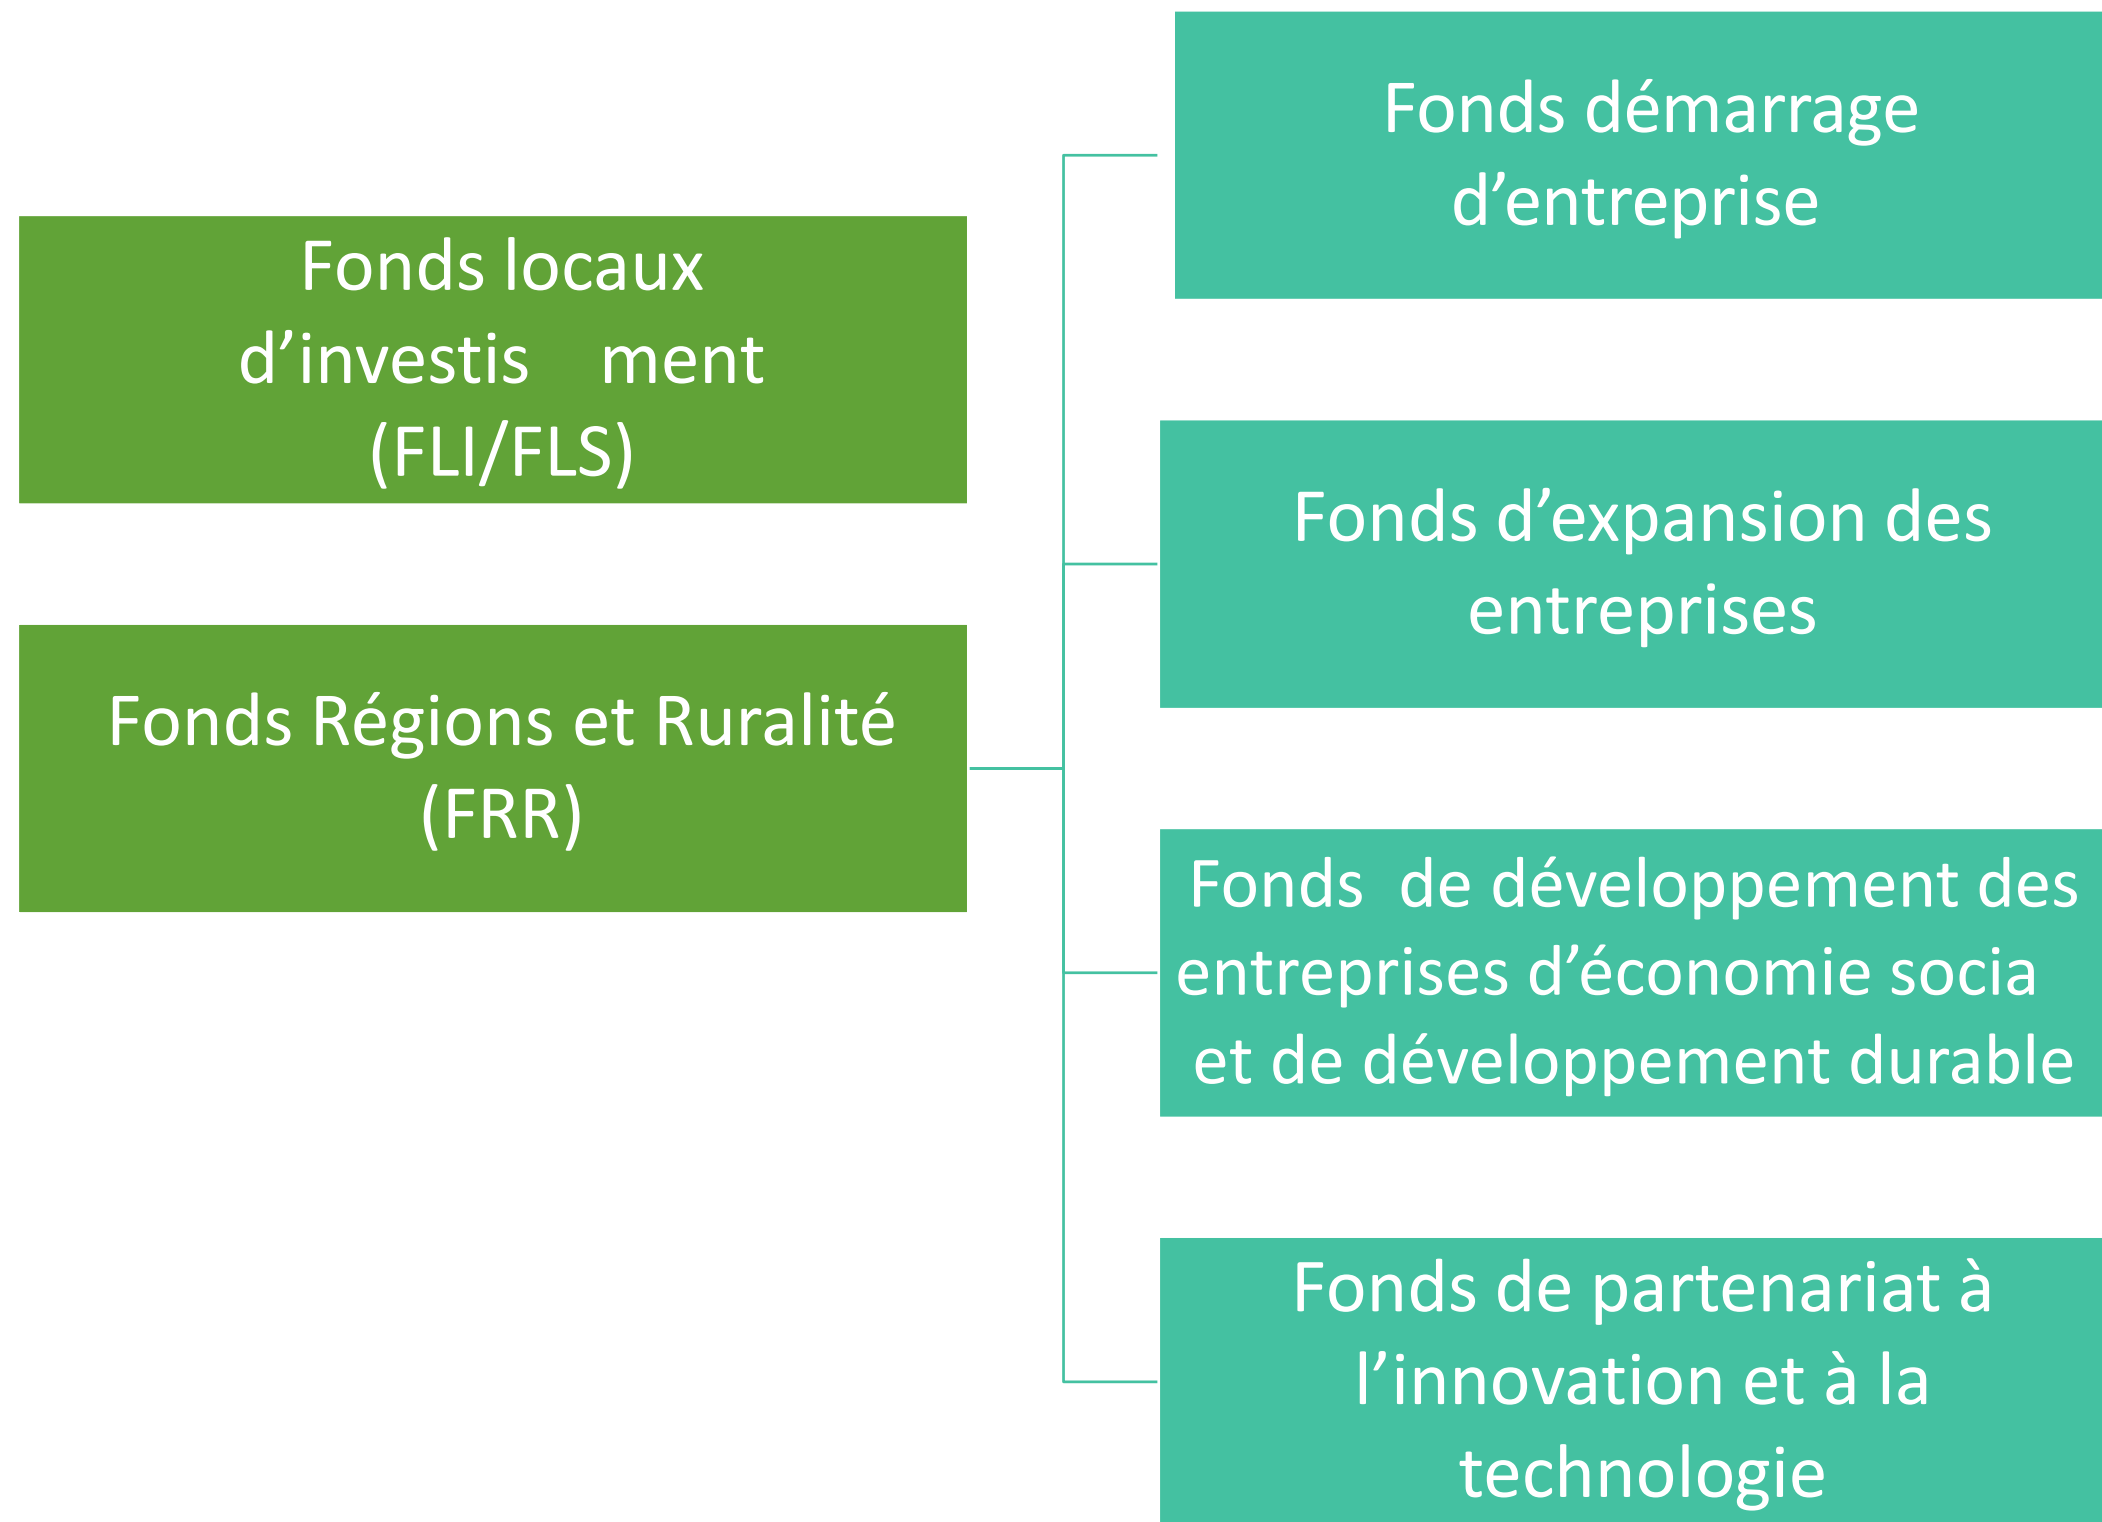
Fonds locaux d’investis ment (FLI/FLS)

Fonds Régions et Ruralité (FRR)

Fonds démarrage d’entreprise

Fonds d’expansion des entreprises

Fonds de développement des entreprises d’économie socia et de développement durable

Fonds de partenariat à l’innovation et à la technologie